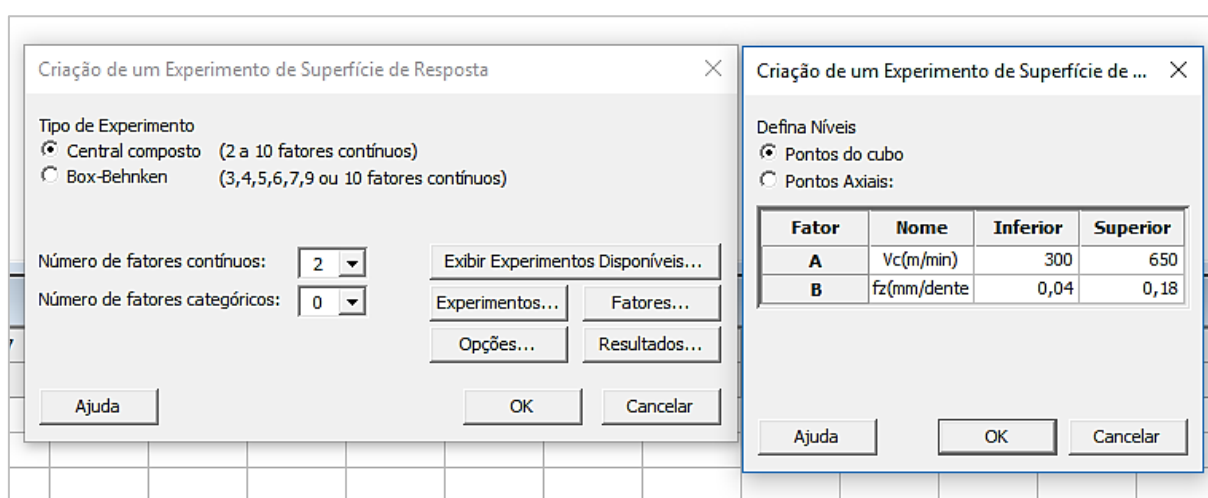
Criação de um Experimento de Superfície de Resposta

×

Tipo de Experimento
Central composto (2 a 10 fatores contínuos)
Box-Behnken (3,4,5,6,7,9 ou 10 fatores contínuos)

Número de fatores contínuos: 2
Número de fatores categóricos: 0

Exibir Experimentos Disponíveis...
Experimentos...
Fatores...
Opções...
Resultados...

Ajuda
OK
Cancelar

Criação de um Experimento de Superfície de ...

×

Defina Níveis
Pontos do cubo
Pontos Axiais:

| Fator | Nome | Inferior | Superior |
|---|---|---|---|
| A | Vc(m/min) | 300 | 650 |
| B | fz(mm/dente | 0,04 | 0,18 |

Ajuda
OK
Cancelar